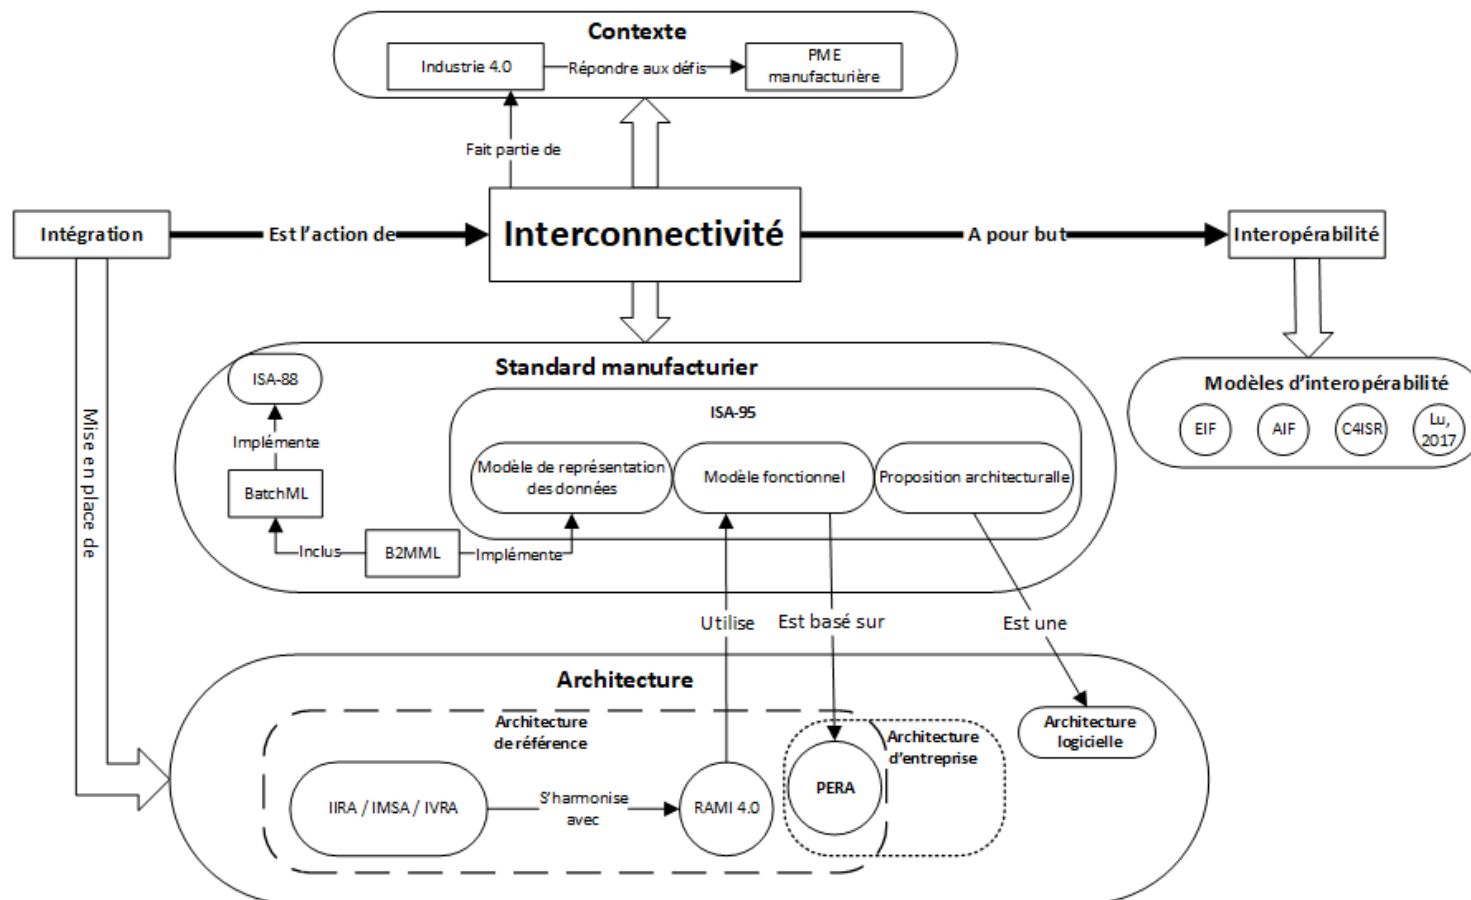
Contexte

Industrie 4.0

Répondre aux défis

PME manufacturière

Fait partie de

Intégration

Est l'action de

Interconnectivité

A pour but

Interopérabilité

Modèles d'interopérabilité

EIF

AIF

C4ISR

Lu, 2017

Mise en place de

Standard manufacturier

ISA-88

Implémente

BatchML

Inclus

B2MML

Implémente

ISA-95

Modèle de représentation des données

Modèle fonctionnel

Proposition architecturalle

Utilise

Est basé sur

Est une

Architecture

Architecture de référence

IIRA / IMSA / IVRA

S'harmonise avec

RAMI 4.0

PERA

Architecture d'entreprise

Architecture logicielle